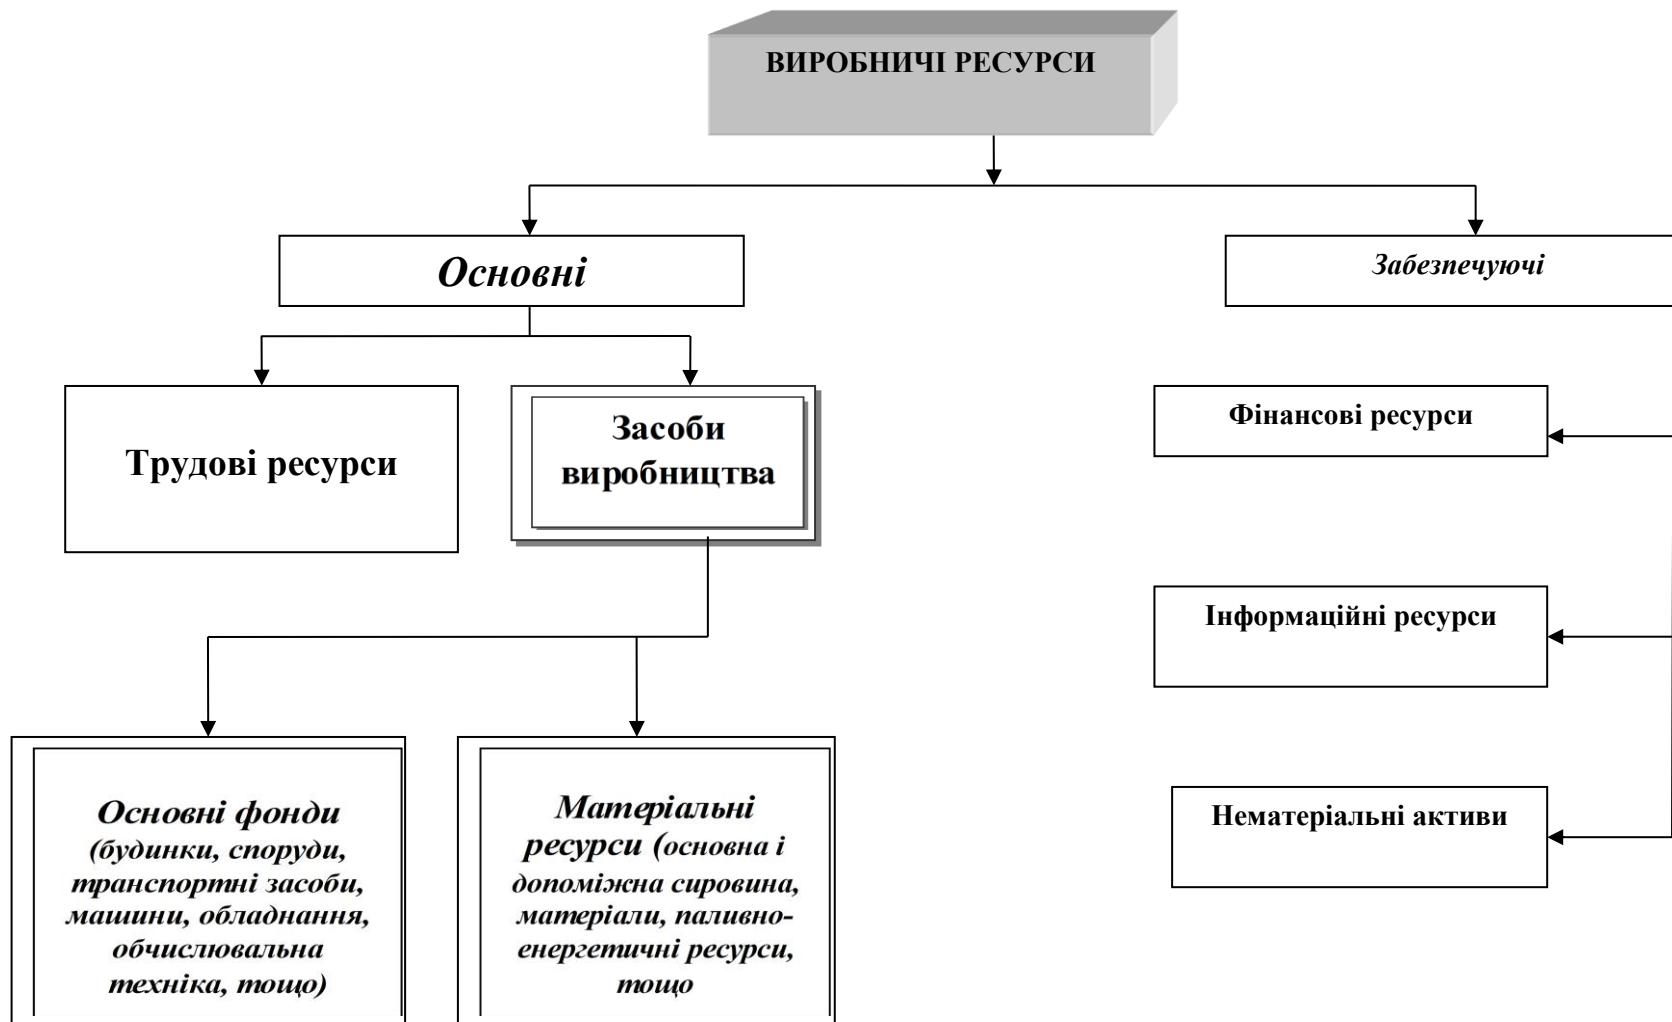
ВИРОБНИЧІ РЕСУРСИ

Основні

Забезпечуючі

Трудові ресурси

Засоби виробництва

Фінансові ресурси

Інформаційні ресурси

Нематеріальні активи

Основні фонди (будинки, споруди, транспортні засоби, машини, обладнання, обчислювальна техніка, тощо)

Матеріальні ресурси (основна і допоміжна сировина, матеріали, паливно-енергетичні ресурси, тощо